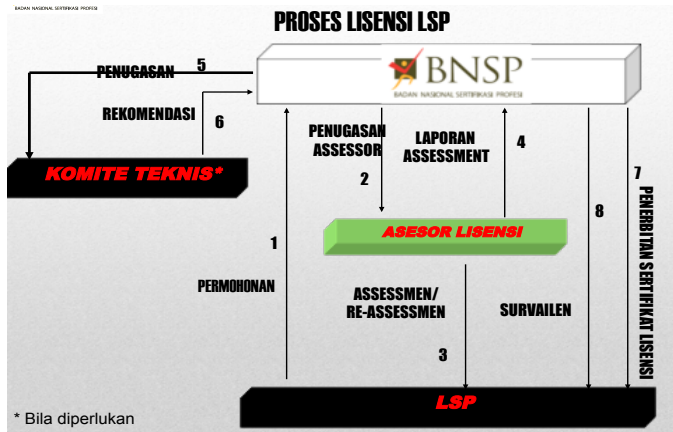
BADAN NASIONAL SERTIFIKASI PROFESI

PROSES LISENSI LSP

BNSP
BADAN NASIONAL SERTIFIKASI PROFESI

PENUGASAN 5

REKOMENDASI 6

KOMITE TEKNIS*

PENUGASAN ASSESSOR

2

LAPORAN ASSESSMENT

4

7

PENERBITAN SERTIFIKAT LISENSI

8

ASESOR LISENSI

1

PERMOHONAN

ASSESSMEN/ RE-ASSESSMEN

3

SURVAILEN

* Bila diperlukan

LSP